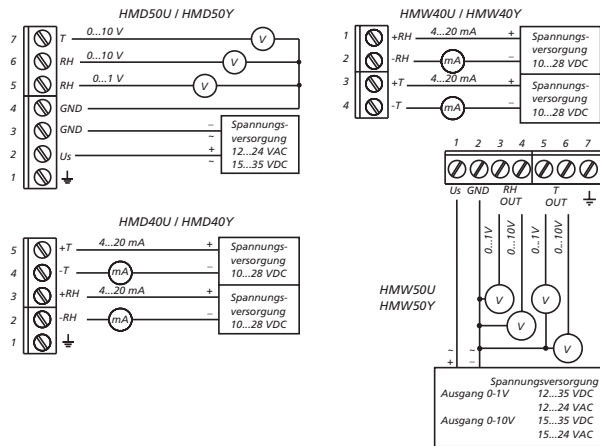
HMD50U / HMD50Y

7 T 0...10 V V
6 RH 0...10 V V
5 RH 0...1 V V
4 GND
3 GND
2 Us
1

– ~ + ~
Spannungsversorgung 12...24 VAC 15...35 VDC

HMW40U / HMW40Y

1 +RH 4...20 mA +
2 -RH mA –
Spannungsversorgung 10...28 VDC
3 +T 4...20 mA +
4 -T mA –
Spannungsversorgung 10...28 VDC

HMD40U / HMD40Y

5 +T 4...20 mA +
4 -T mA –
Spannungsversorgung 10...28 VDC
3 +RH 4...20 mA +
2 -RH mA –
Spannungsversorgung 10...28 VDC
1

1 2 3 4 5 6 7
Us GND RH OUT T OUT

0...1V 0...10V 0...1V 0...10V

V V V V

HMW50U
HMW50Y

~ + ~ –

Spannungsversorgung
Ausgang 0-1V 12...35 VDC
12...24 VAC
Ausgang 0-10V 15...35 VDC
15...24 VAC